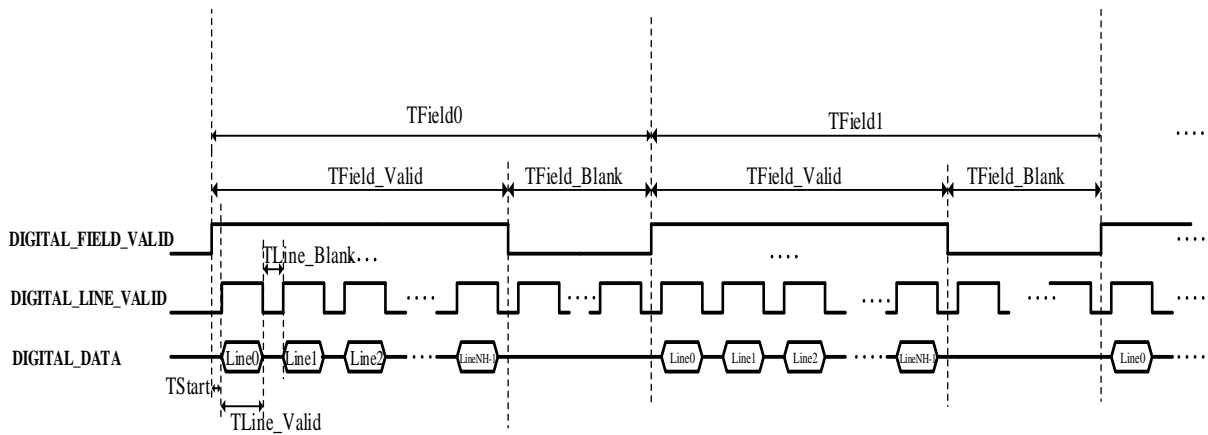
TField0

TField1

....

TField_Valid

TField_Blank

TField_Valid

TField_Blank

DIGITAL_FIELD_VALID

TLine_Blank...

....

....

DIGITAL_LINE_VALID

....

....

....

....

DIGITAL_DATA

Line0

Line1

Line2

....

LineNH-1

Line0

Line1

Line2

....

LineNH-1

Line0

....

TStart

TLine_Valid